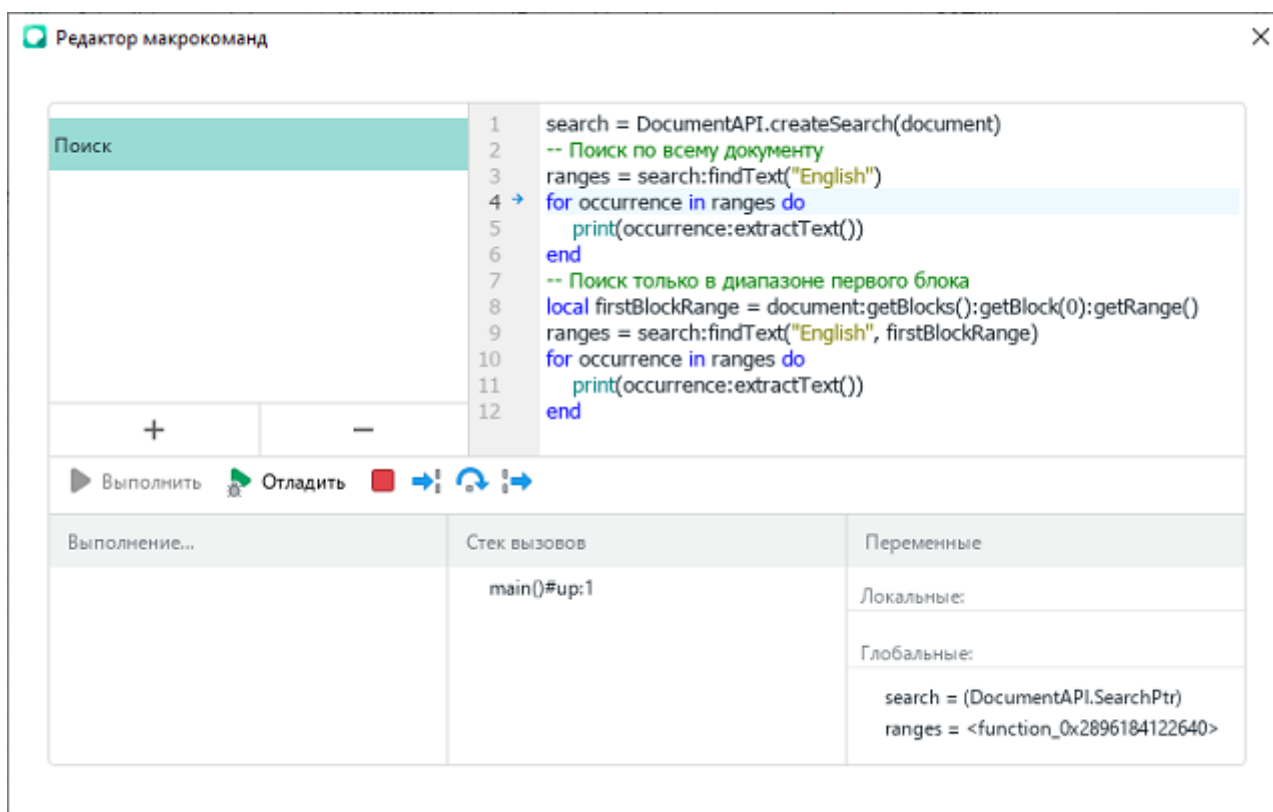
Редактор макрокоманд

Поиск

+ −

1 search = DocumentAPI.createSearch(document)
2 -- Поиск по всему документу
3 ranges = search:findText("English")
4 for occurrence in ranges do
5 print(occurrence:extractText())
6 end
7 -- Поиск только в диапазоне первого блока
8 local firstBlockRange = document:getBlocks():getBlock(0):getRange()
9 ranges = search:findText("English", firstBlockRange)
10 for occurrence in ranges do
11 print(occurrence:extractText())
12 end

Выполнить Отладить

Выполнение...

Стек вызовов

main()#up:1

Переменные

Локальные:

Глобальные:

search = (DocumentAPI.SearchPtr)
ranges = <function_0x2896184122640>